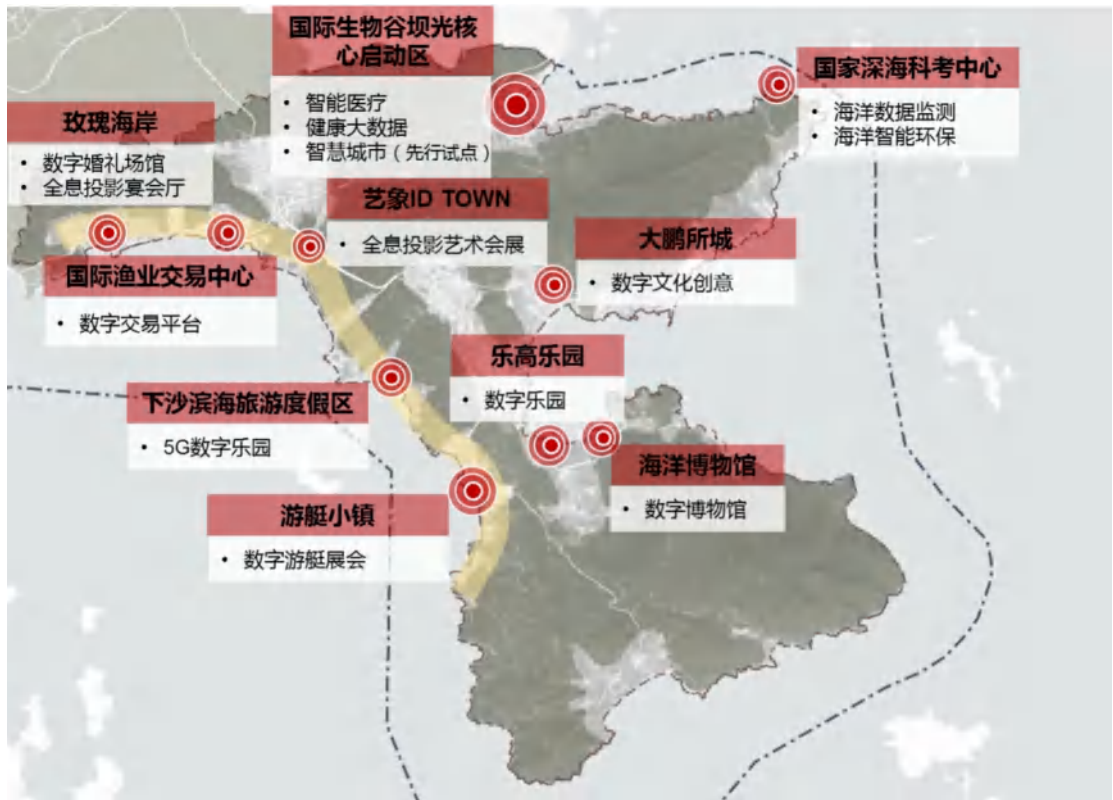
国际生物谷坝光核心启动区
• 智能医疗
• 健康大数据
• 智慧城市（先行试点）

国家深海科考中心
• 海洋数据监测
• 海洋智能环保

玫瑰海岸
• 数字婚礼场馆
• 全息投影宴会厅

艺象ID TOWN
• 全息投影艺术会展

大鹏所城
• 数字文化创意

国际渔业交易中心
• 数字交易平台

乐高乐园
• 数字乐园

下沙滨海旅游度假区
• 5G数字乐园

海洋博物馆
• 数字博物馆

游艇小镇
• 数字游艇展会